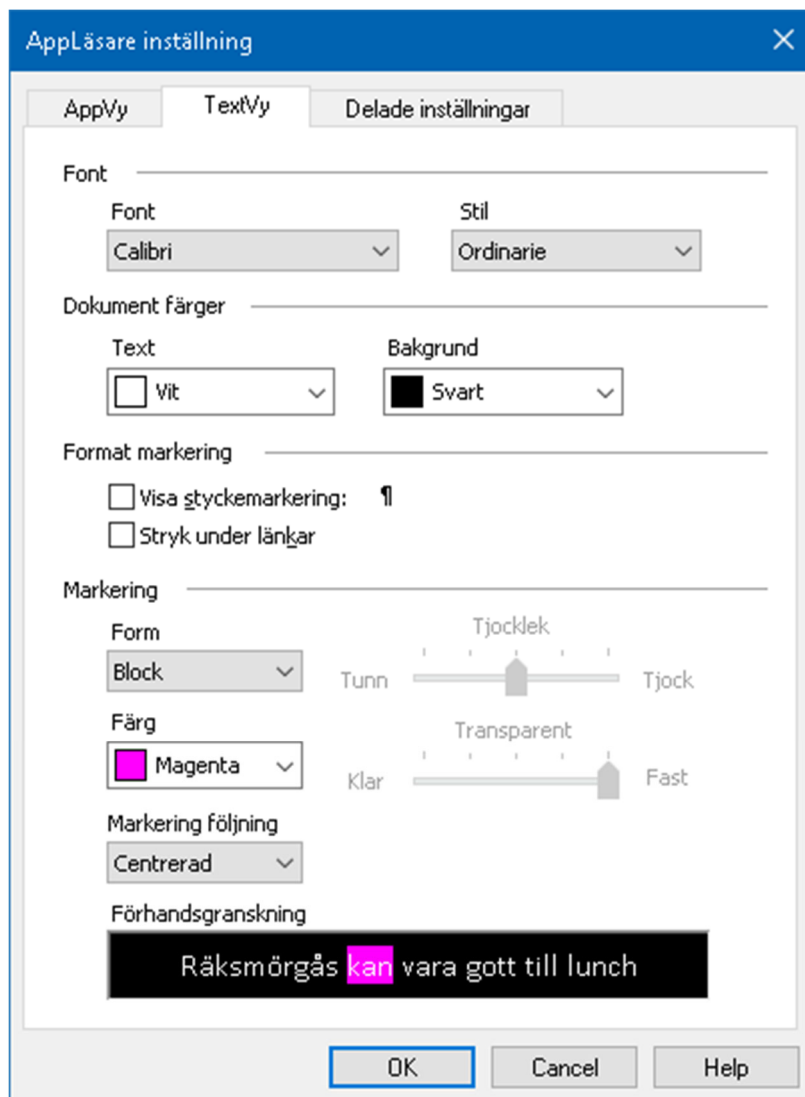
AppLäsare inställning

AppVy
TextVy
Delade inställningar

Font

Font
Calibri

Stil
Ordinarie

Dokument färger

Text
Vit

Bakgrund
Svart

Format markering

Visa styckemarkering: ¶
Stryk under länkar

Markering

Form
Block

Tjocklek
Tunn
Tjock

Färg
Magenta

Transparent
Klar
Fast

Markering följning
Centrerad

Förhandsgranskning
Räksmörgås kan vara gott till lunch

OK
Cancel
Help